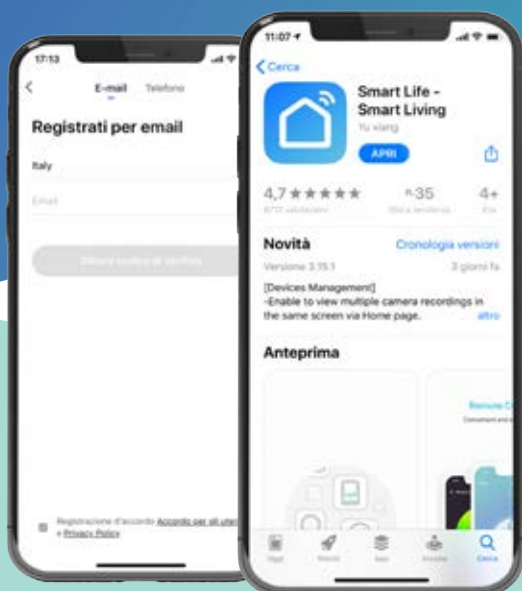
17:13

E-mail Telefono

Registrati per email

Italy

Email

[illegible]

Registrazione d'accordo Accordo per gli utenti e Privacy Policy

11:07

Cerca

Smart Life - Smart Living

Yu xiang

APRI

4,7 ★★★★★

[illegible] valutazioni

n.35

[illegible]

4+

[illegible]

Novità

Cronologia versioni

Versione 3.15.1

3 giorni fa

[Devices Management]
-Enable to view multiple camera recordings in the same screen via Home page.

altro

Anteprima

Remote C

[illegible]

Oggi

Giochi

App

Arcade

Cerca